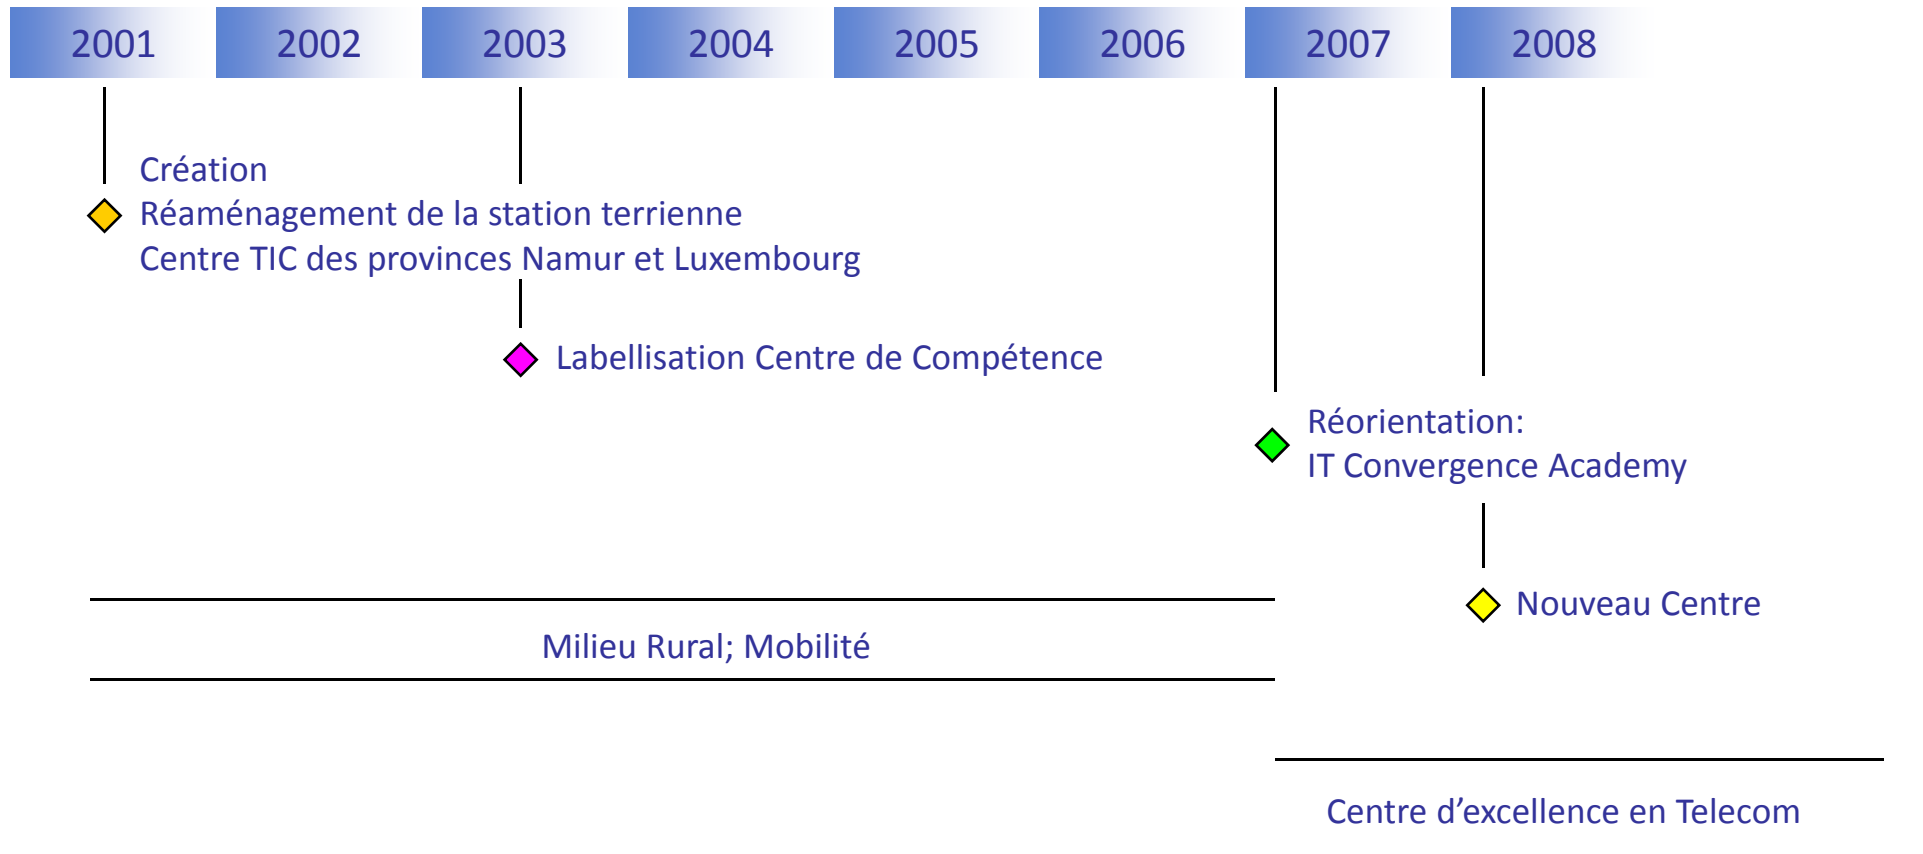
2001 2002 2003 2004 2005 2006 2007 2008

Création
Réaménagement de la station terrienne
Centre TIC des provinces Namur et Luxembourg

Labellisation Centre de Compétence

Réorientation:
IT Convergence Academy

Nouveau Centre

Milieu Rural; Mobilité

Centre d’excellence en Telecom